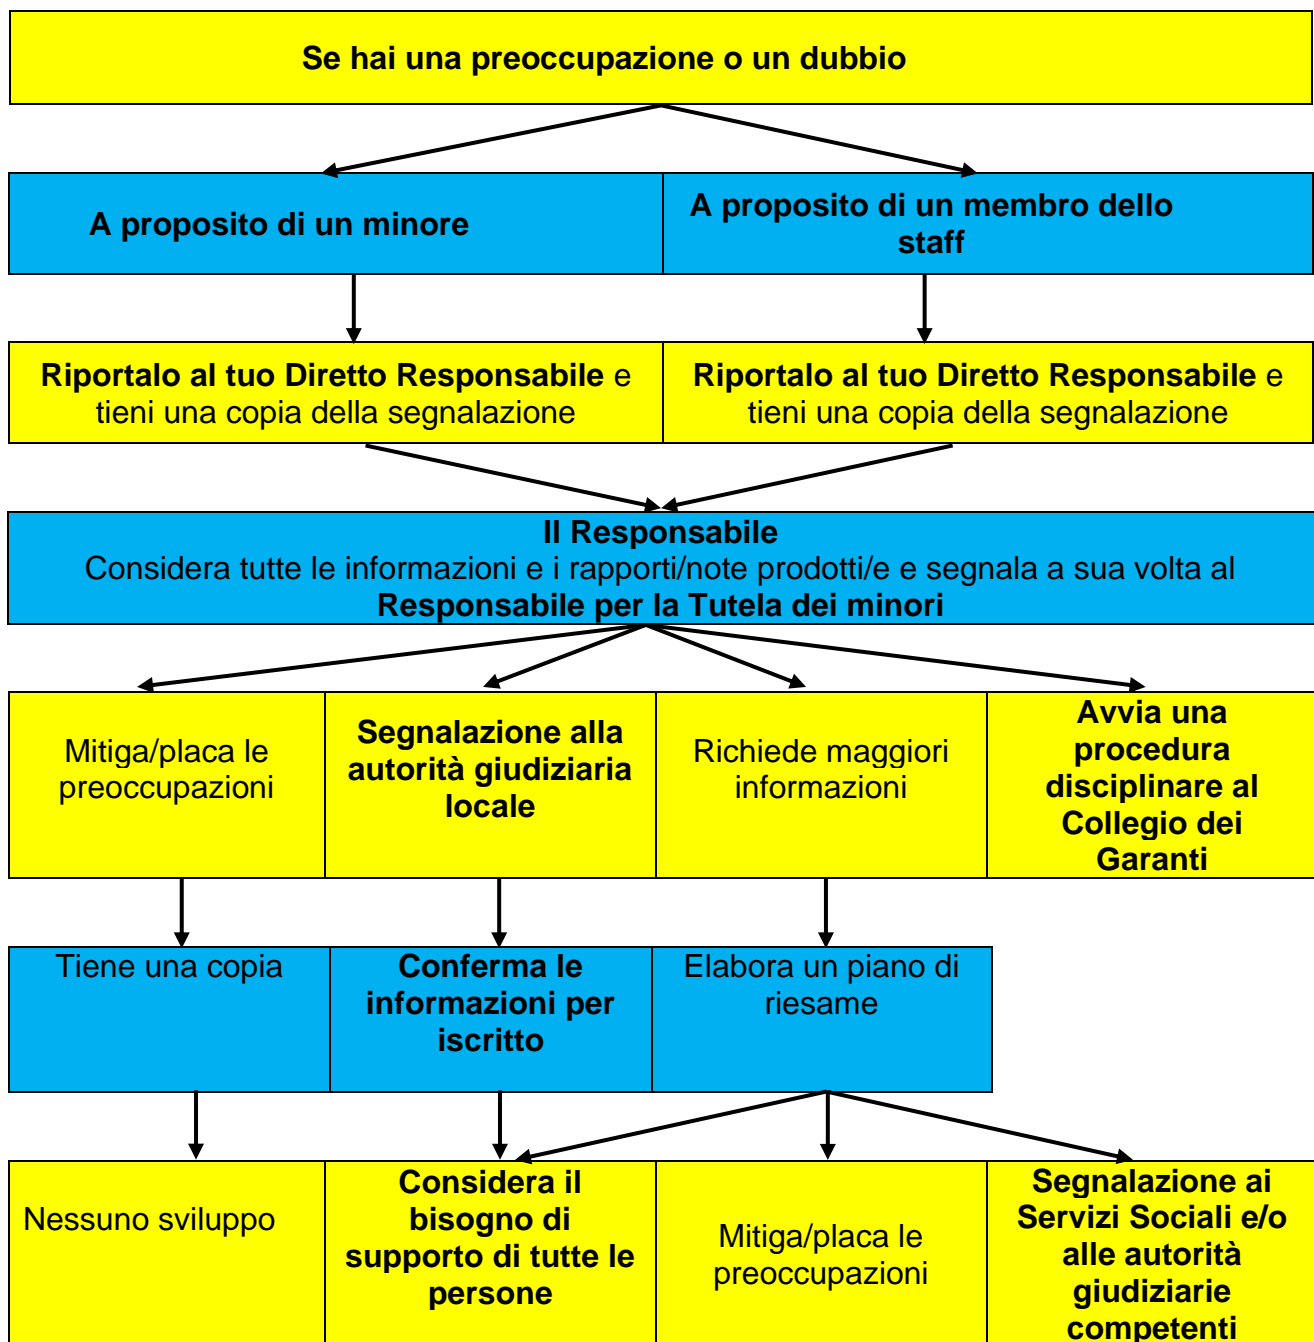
Se hai una preoccupazione o un dubbio

A proposito di un minore

A proposito di un membro dello staff

Riportalo al tuo Diretto Responsabile e tieni una copia della segnalazione

Riportalo al tuo Diretto Responsabile e tieni una copia della segnalazione

Il Responsabile
Considera tutte le informazioni e i rapporti/note prodotti/e e segnala a sua volta al
Responsabile per la Tutela dei minori

Mitiga/placa le preoccupazioni

Segnalazione alla autorità giudiziaria locale

Richiede maggiori informazioni

Avvia una procedura disciplinare al Collegio dei Garanti

Tiene una copia

Conferma le informazioni per iscritto

Elabora un piano di riesame

Nessuno sviluppo

Considera il bisogno di supporto di tutte le persone

Mitiga/placa le preoccupazioni

Segnalazione ai Servizi Sociali e/o alle autorità giudiziarie competenti